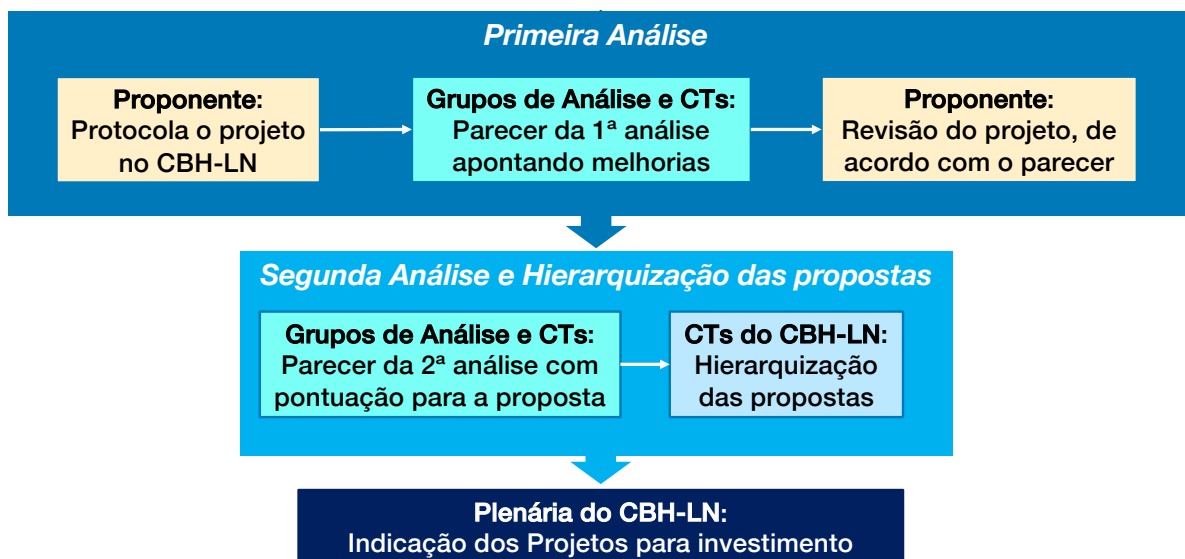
Primeira Análise

Proponente:
Protocola o projeto no CBH-LN

Grupos de Análise e CTs:
Parecer da 1ª análise apontando melhorias

Proponente:
Revisão do projeto, de acordo com o parecer

Segunda Análise e Hierarquização das propostas

Grupos de Análise e CTs:
Parecer da 2ª análise com pontuação para a proposta

CTs do CBH-LN:
Hierarquização das propostas

Plenária do CBH-LN:
Indicação dos Projetos para investimento